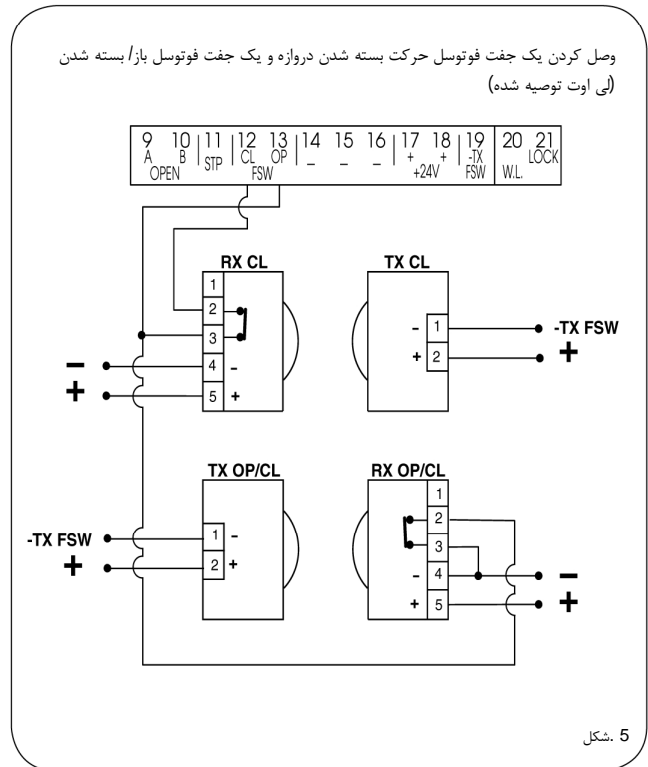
وصل کردن یک جفت فوتوسل حرکت بسته شدن دروازه و یک جفت فوتوسل باز/ بسته شدن (لی اوت توصیه شده)

| 9 A | 10 B | 11 STP | 12 CL | 13 OP | 14 – | 15 – | 16 – | 17 + | 18 + | 19 -TX FSW | 20 W.L. | 21 LOCK |
|---|---|---|---|---|---|---|---|---|---|---|---|---|
| OPEN | | | FSW | | | | | +24V | | | | |

RX CL
1
2
3
4 -
5 +

TX CL
- 1
+ 2

-TX FSW
+

–
+

TX OP/CL
1 -
2 +

-TX FSW
+

RX OP/CL
1
2
3
- 4
+ 5

–
+

شکل. 5